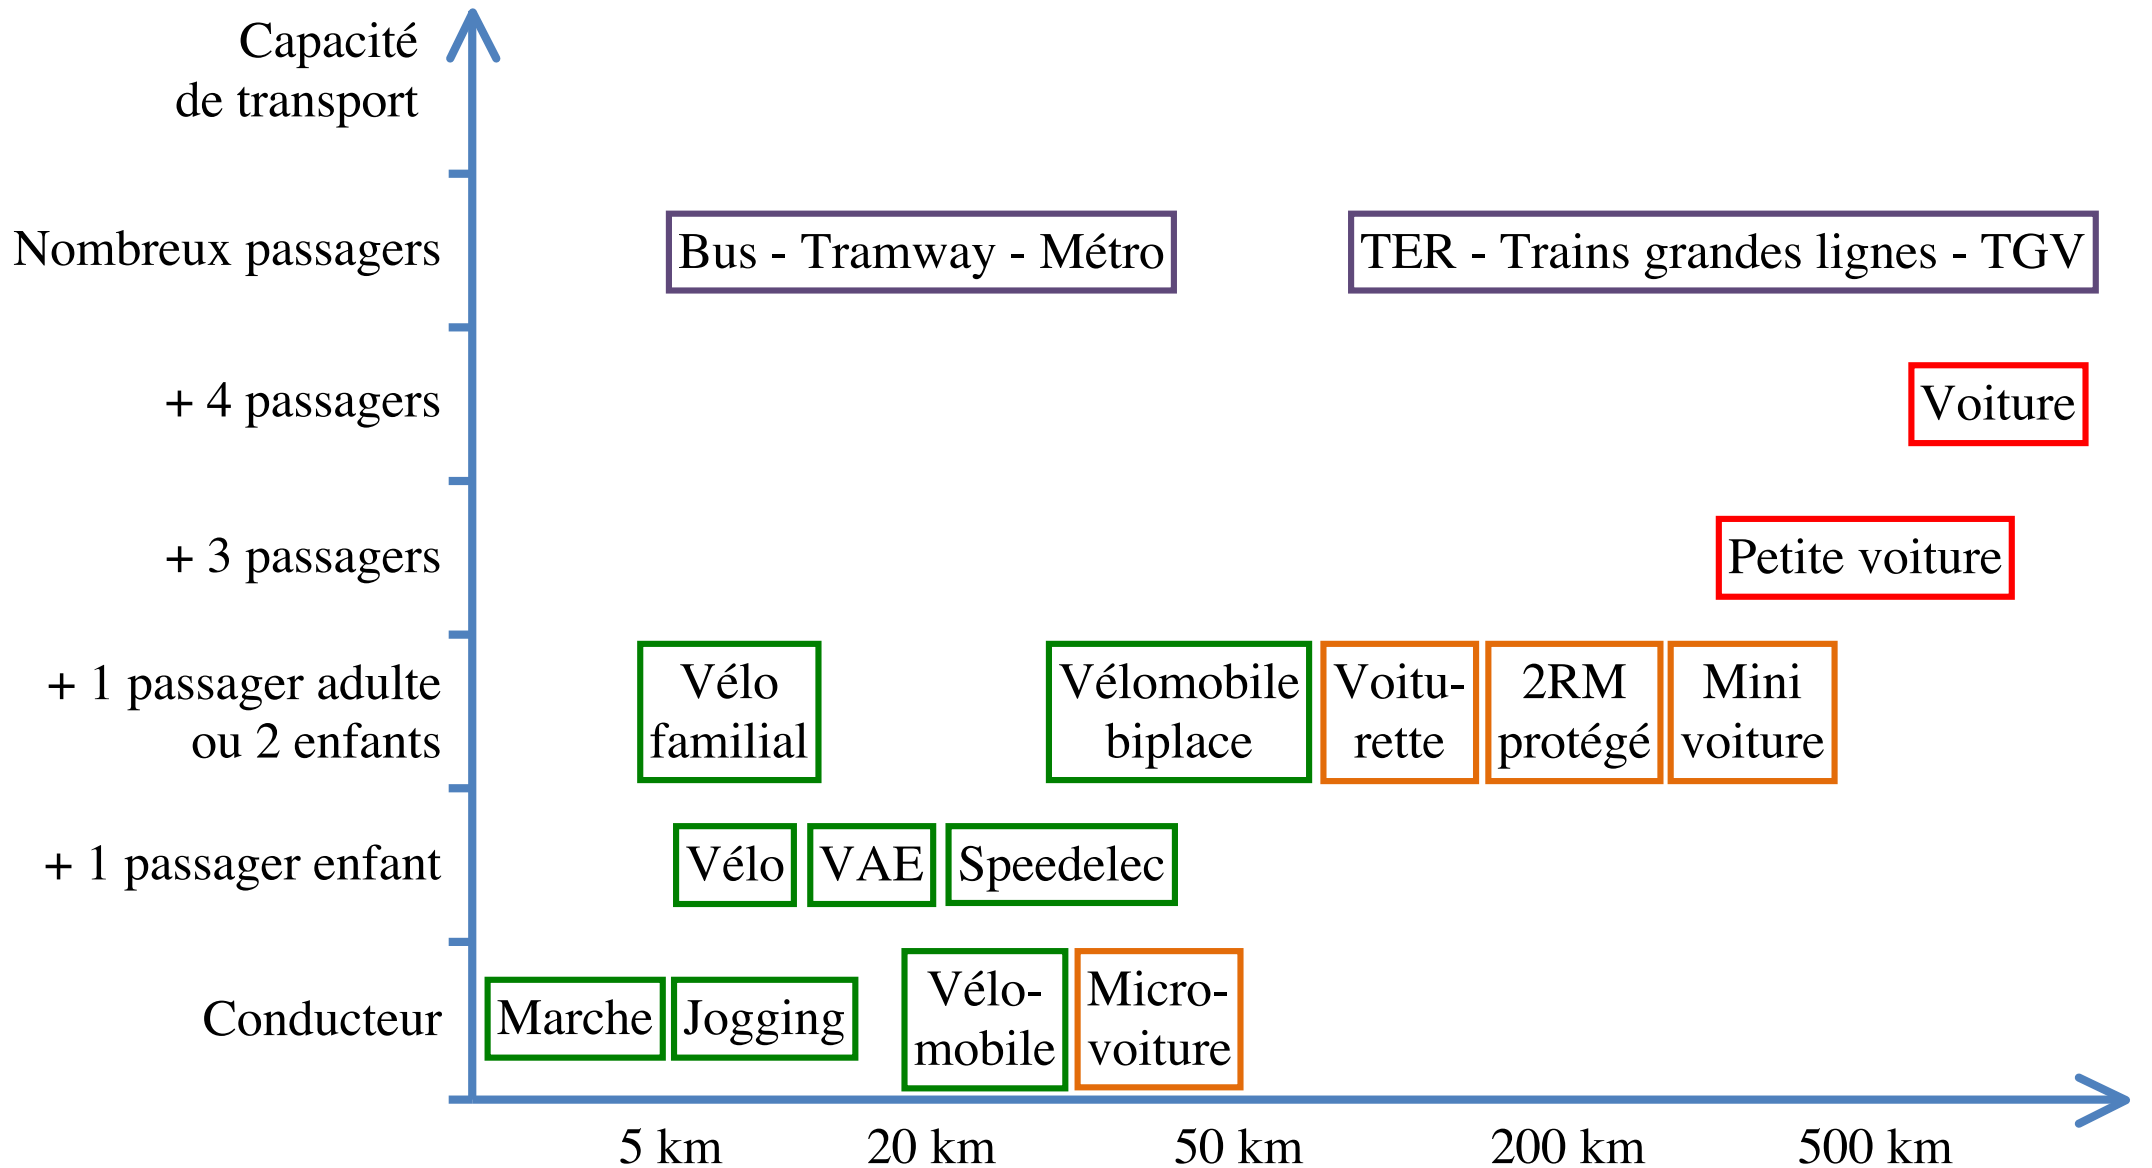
Capacité de transport

Nombreux passagers

Bus - Tramway - Métro

TER - Trains grandes lignes - TGV

+ 4 passagers

Voiture

+ 3 passagers

Petite voiture

+ 1 passager adulte ou 2 enfants

Vélo familial

Vélomobile biplace

Voitu-rette

2RM protégé

Mini voiture

+ 1 passager enfant

Vélo

VAE

Speedelec

Conducteur

Marche

Jogging

Vélo-mobile

Micro-voiture

5 km

20 km

50 km

200 km

500 km